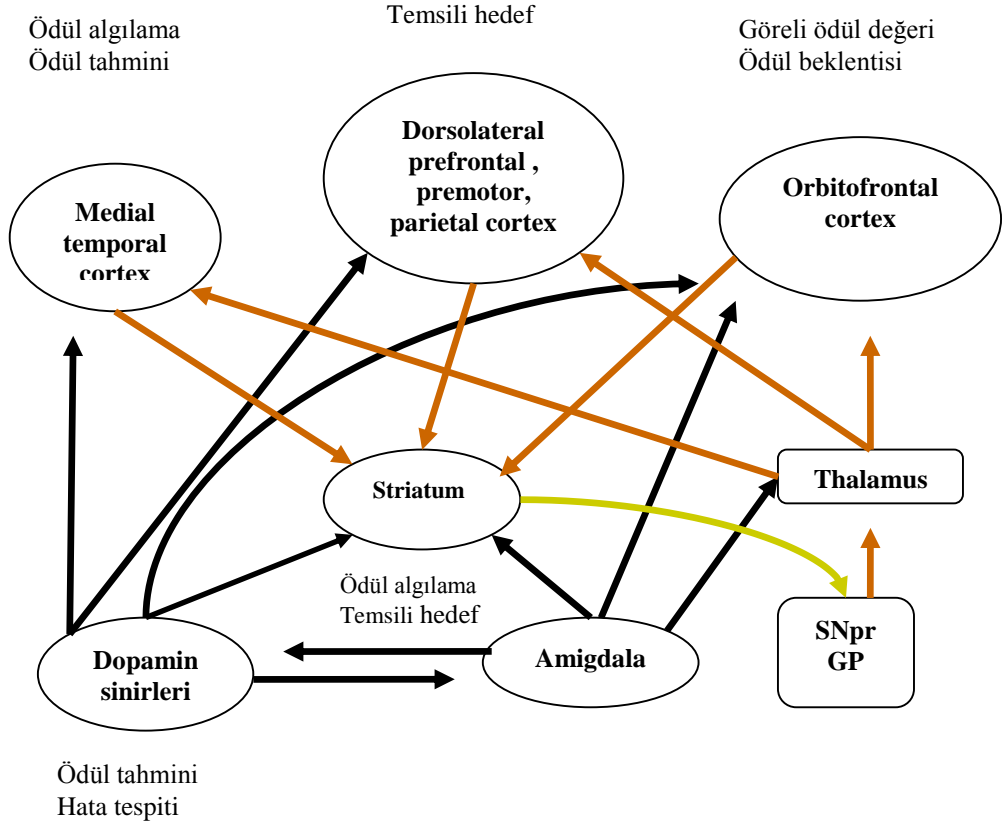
Ödül algılama
Ödül tahmini

Temsili hedef

Göreli ödül değeri
Ödül beklentisi

Medial temporal cortex

Dorsolateral prefrontal , premotor, parietal cortex

Orbitofrontal cortex

Striatum

Thalamus

Ödül algılama
Temsili hedef

SNpr
GP

Dopamin sinirleri

Amigdala

Ödül tahmini
Hata tespiti